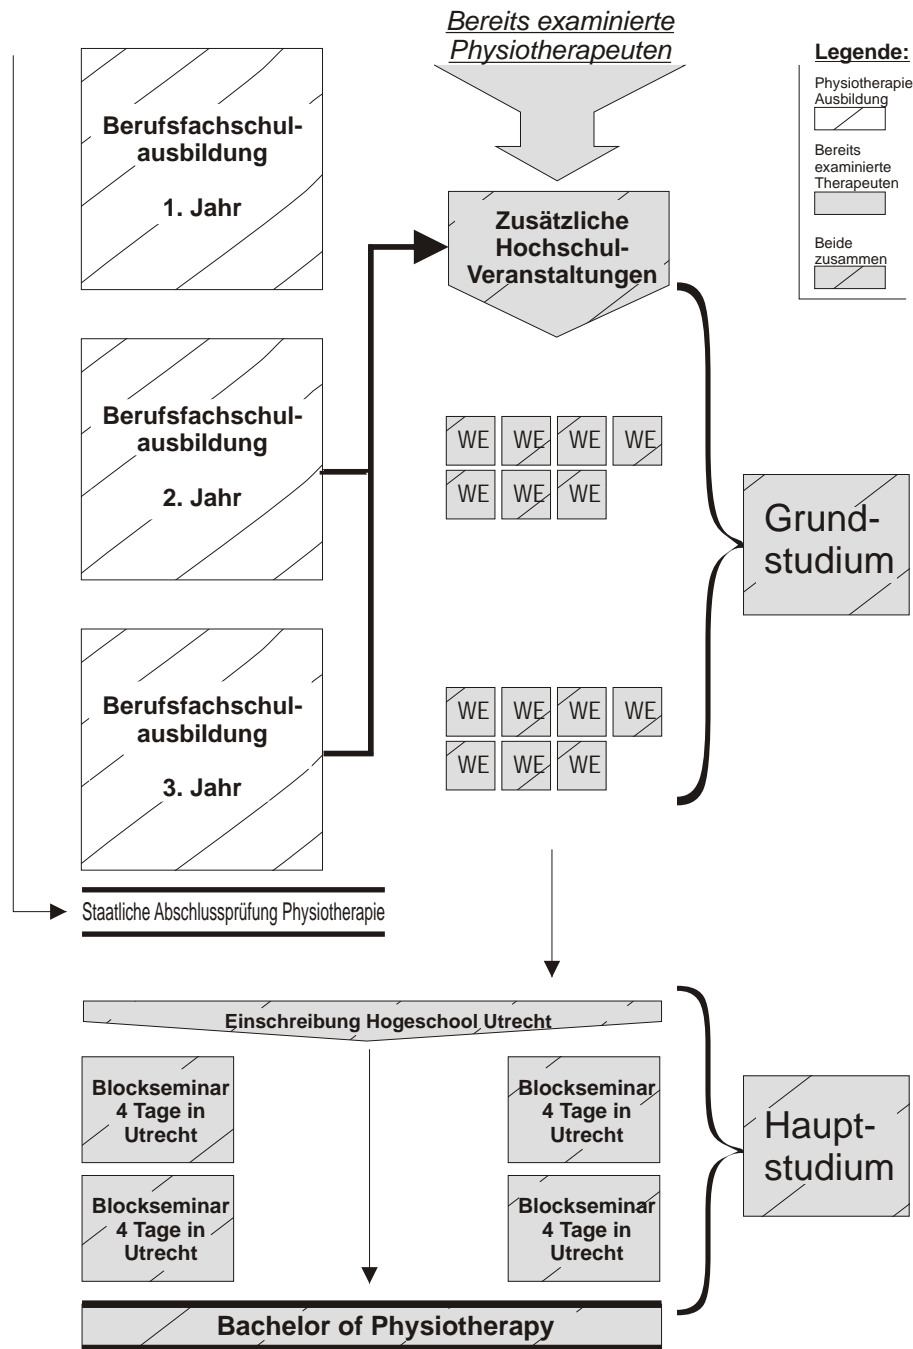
Bereits examinierte Physiotherapeuten

Legende:
Physiotherapie Ausbildung
Bereits examinierte Therapeuten
Beide zusammen

Berufsfachschulausbildung
1. Jahr

Zusätzliche Hochschul-Veranstaltungen

Berufsfachschulausbildung
2. Jahr

WE WE WE WE
WE WE WE

Grundstudium

Berufsfachschulausbildung
3. Jahr

WE WE WE WE
WE WE WE

Staatliche Abschlussprüfung Physiotherapie

Einschreibung Hogeschool Utrecht

Blockseminar 4 Tage in Utrecht

Blockseminar 4 Tage in Utrecht

Hauptstudium

Blockseminar 4 Tage in Utrecht

Blockseminar 4 Tage in Utrecht

Bachelor of Physiotherapy